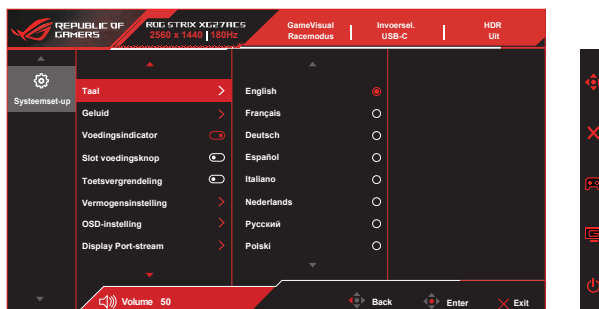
REPUBLIC OF GAMERS
ROG STRIX XG27ACS
2560 x 1440 | 180Hz
GameVisual
Racemodus
Invoersel.
USB-C
HDR
Uit

Systeemset-up

Taal
Geluid
Voedingsindicator
Slot voedingsknop
Toetsvergrendeling
Vermogensinstelling
OSD-instelling
Display Port-stream

English
Français
Deutsch
Español
Italiano
Nederlands
Русский
Polski

Volume 50
Back
Enter
Exit